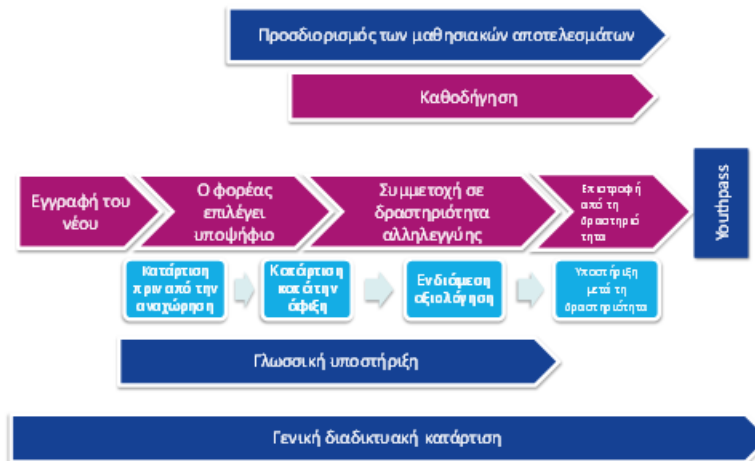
Προσδιορισμός των μαθησιακών αποτελεσμάτων

Καθοδήγηση

Εγγραφή του νέου

Ο φορέας επιλέγει υποψήφιο

Συμμετοχή σε δραστηριότητα αλληλεγγύης

Επιστροφή από τη δραστηριότητα

Youthpass

Κατάρτιση πριν από την αναχώρηση

Κατάρτιση κατά την άφιξη

Ενδιάμεση αξιολόγηση

Υποστήριξη μετά τη δραστηριότητα

Γλωσσική υποστήριξη

Γενική διαδικτυακή κατάρτιση